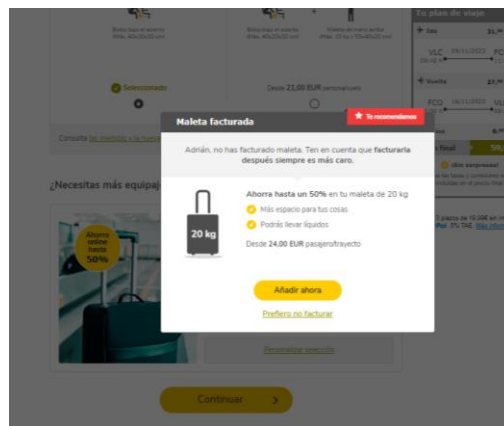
Bolso bajo el asiento Máx. 40x20x30 cm

Bolso bajo el asiento Máx. 40x20x30 cm

Maleta de cabina arriba Máx. 10 kg 55x40x20 cm

Seleccionado

Desde 21,00 EUR pasajero/trayecto

Consulta las medidas y la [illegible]

¿Necesitas más equipaje?

Ahorra online hasta 50%

Personalizar selección

Continuar

Tu plan de viaje

Ida

VLC 08/11/2023 FCO

Vuelta

FCO 14/11/2023 VLC

final

¡Sin sorpresas!

Maleta facturada

Te recomendamos

Adrián, no has facturado maleta. Ten en cuenta que facturarla después siempre es más caro.

20 kg

Ahorra hasta un 50% en tu maleta de 20 kg.

Más espacio para tus cosas

Podrás llevar líquidos

Desde 24,00 EUR pasajero/trayecto

Añadir ahora

Prefiero no facturar